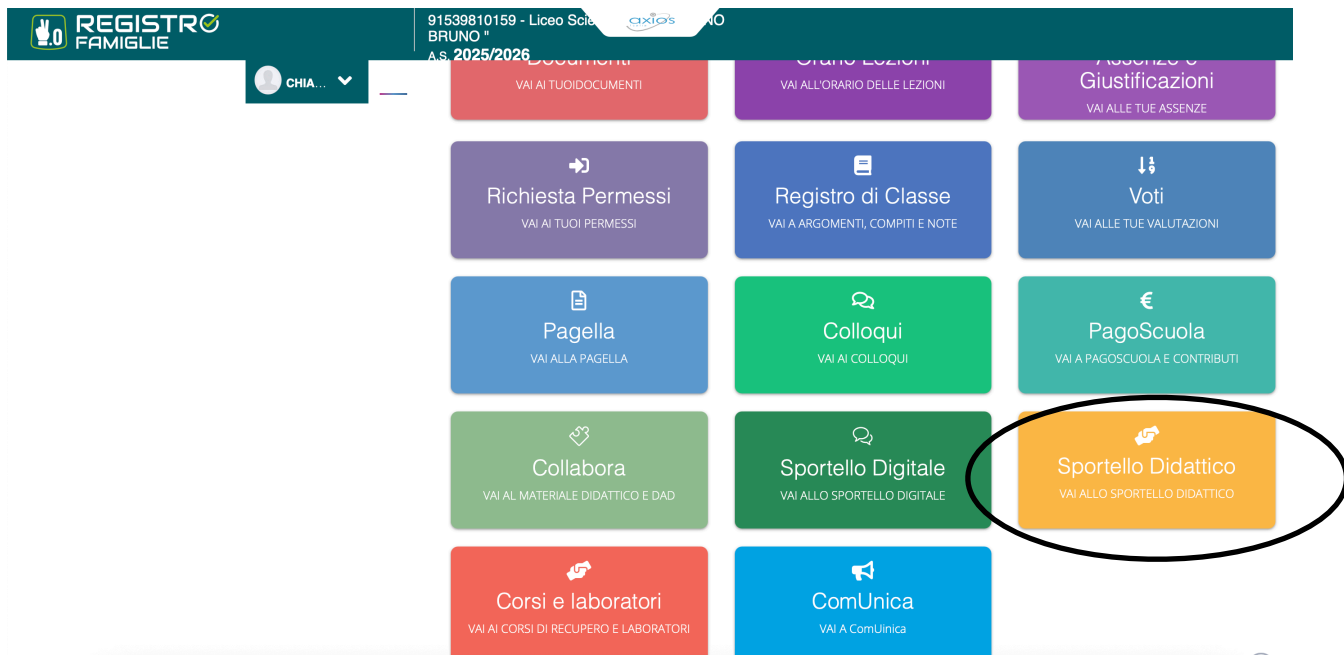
REGISTRO FAMIGLIE

91539810159 - Liceo Scie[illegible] axios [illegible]NO
BRUNO "
A.S. 2025/2026

CHIA...

Documenti
VAI AI TUOIDOCUMENTI

Orario Lezioni
VAI ALL'ORARIO DELLE LEZIONI

Assenze e Giustificazioni
VAI ALLE TUE ASSENZE

Richiesta Permessi
VAI AI TUOI PERMESSI

Registro di Classe
VAI A ARGOMENTI, COMPITI E NOTE

Voti
VAI ALLE TUE VALUTAZIONI

Pagella
VAI ALLA PAGELLA

Colloqui
VAI AI COLLOQUI

€
PagoScuola
VAI A PAGOSCUOLA E CONTRIBUTI

Collabora
VAI AL MATERIALE DIDATTICO E DAD

Sportello Digitale
VAI ALLO SPORTELLO DIGITALE

Sportello Didattico
VAI ALLO SPORTELLO DIDATTICO

Corsi e laboratori
VAI AI CORSI DI RECUPERO E LABORATORI

ComUnica
VAI A ComUinica